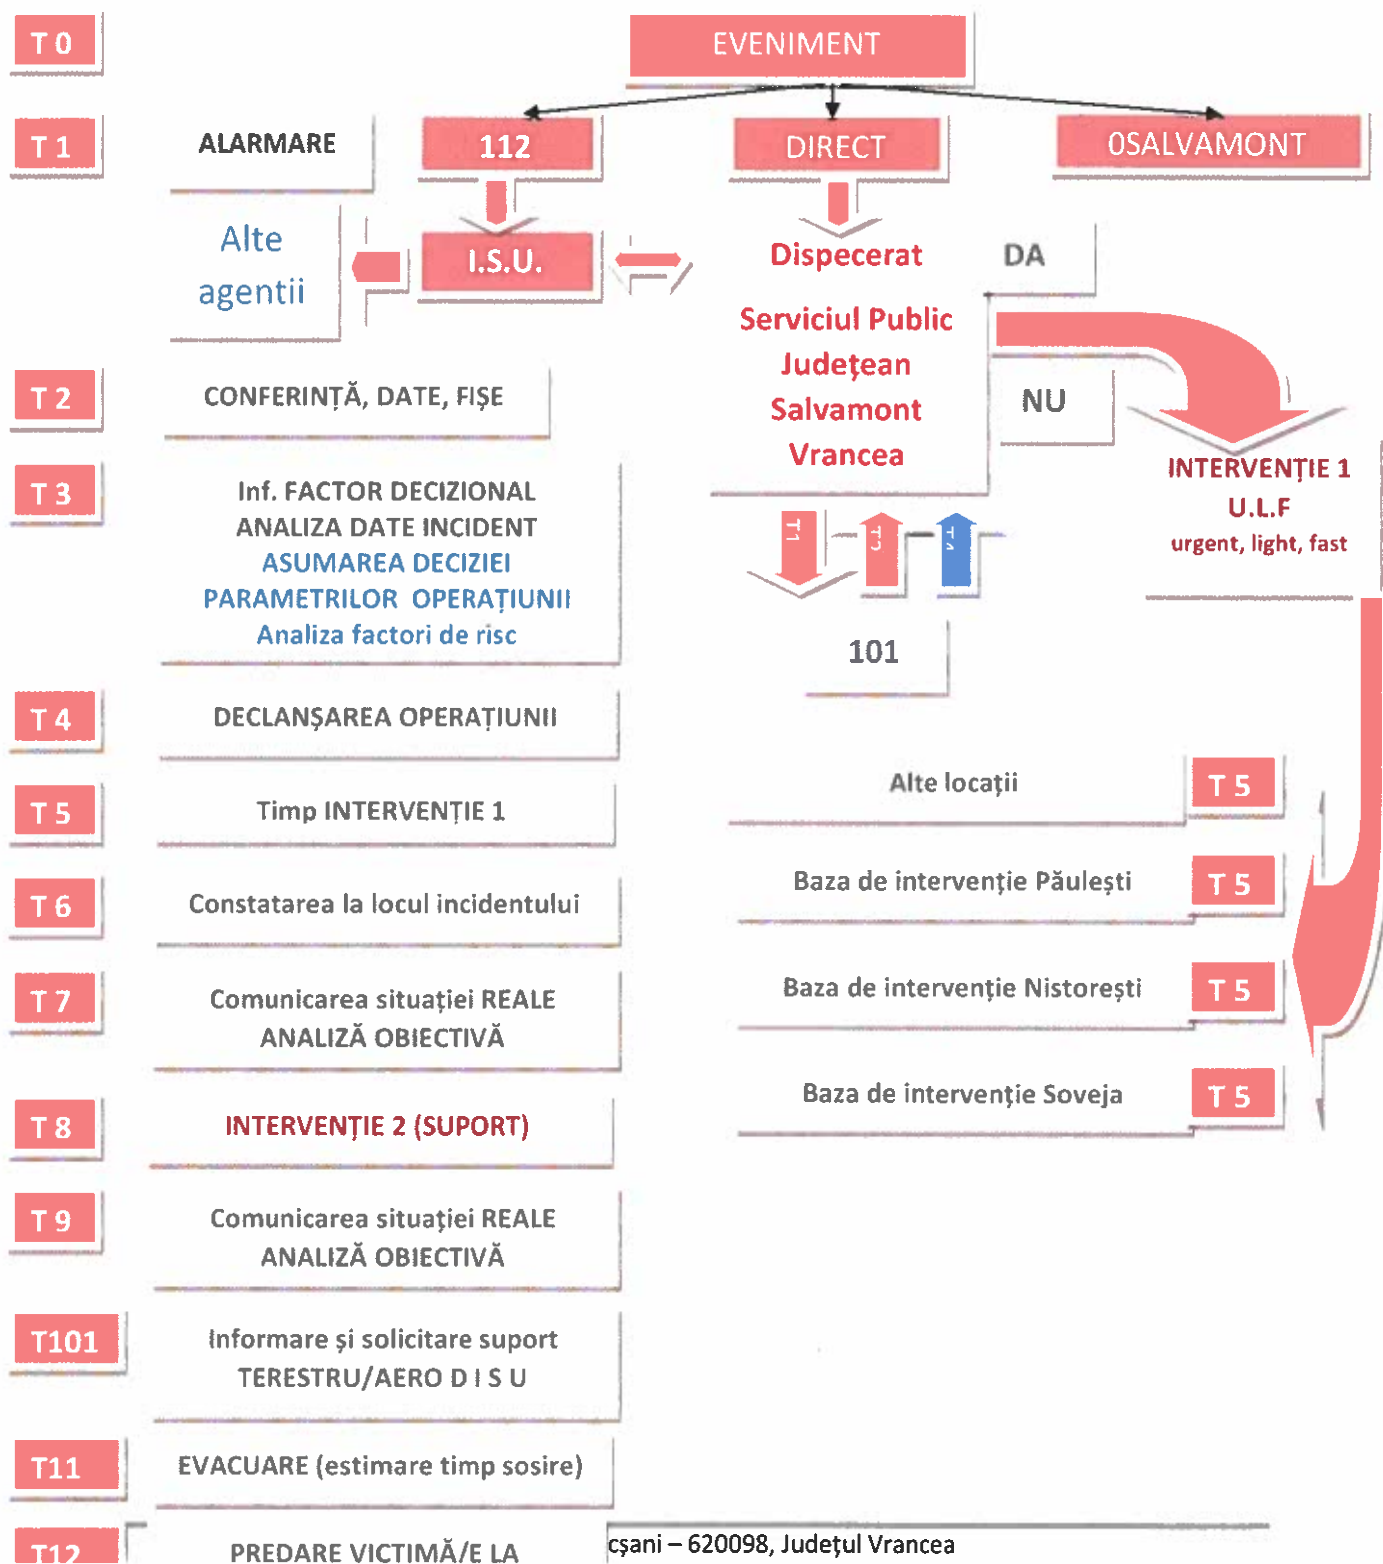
T 0

EVENIMENT

T 1

ALARMARE

112

DIRECT

0SALVAMONT

Alte agentii

I.S.U.

Dispecerat

DA

Serviciul Public Județean Salvamont Vrancea

NU

INTERVENȚIE 1
U.L.F
urgent, light, fast

T 2

CONFERINȚĂ, DATE, FIȘE

T 3

Inf. FACTOR DECIZIONAL
ANALIZA DATE INCIDENT
ASUMAREA DECIZIEI
PARAMETRILOR OPERAȚIUNII
Analiza factori de risc

T1

T3

T5

101

T 4

DECLANȘAREA OPERAȚIUNII

Alte locații

T 5

T 5

Timp INTERVENȚIE 1

Baza de intervenție Păulești

T 5

T 6

Constatarea la locul incidentului

Baza de intervenție Nistorești

T 5

T 7

Comunicarea situației REALE
ANALIZĂ OBIECTIVĂ

Baza de intervenție Soveja

T 5

T 8

INTERVENȚIE 2 (SUPORT)

T 9

Comunicarea situației REALE
ANALIZĂ OBIECTIVĂ

T101

Informare și solicitare suport
TERESTRU/AERO D I S U

T11

EVACUARE (estimare timp sosire)

T12

PREDARE VICTIMĂ/E LA

cșani – 620098, Județul Vrancea